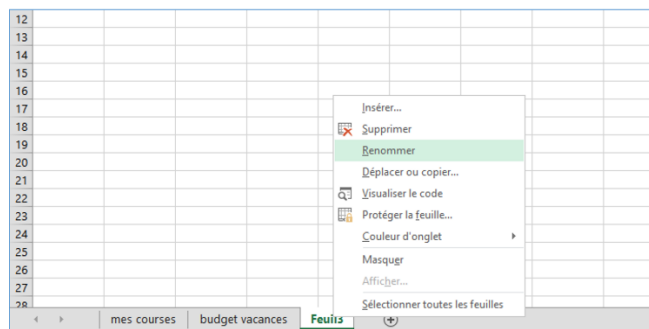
12
13
14
15
16
17
18
19
20
21
22
23
24
25
26
27
28

Insérer...
Supprimer
Renommer
Déplacer ou copier...
Visualiser le code
Protéger la feuille...
Couleur d'onglet
Masquer
Afficher...
Sélectionner toutes les feuilles

mes courses
budget vacances
Feuil3